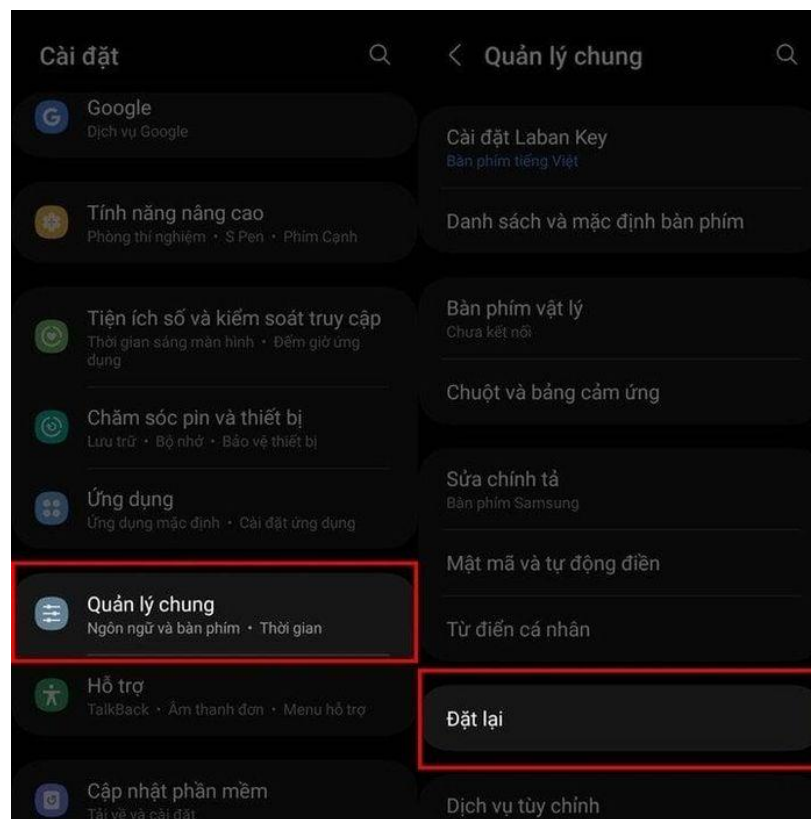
Cài đặt

Google
Dịch vụ Google

Tính năng nâng cao
Phòng thí nghiệm • S Pen • Phím Cạnh

Tiện ích số và kiểm soát truy cập
Thời gian sáng màn hình • Đếm giờ ứng dụng

Chăm sóc pin và thiết bị
Lưu trữ • Bộ nhớ • Bảo vệ thiết bị

Ứng dụng
Ứng dụng mặc định • Cài đặt ứng dụng

Quản lý chung
Ngôn ngữ và bàn phím • Thời gian

Hỗ trợ
TalkBack • Âm thanh đơn • Menu hỗ trợ

Cập nhật phần mềm
Tải về và cài đặt

Quản lý chung

Cài đặt Laban Key
Bàn phím tiếng Việt

Danh sách và mặc định bàn phím

Bàn phím vật lý
Chưa kết nối

Chuột và bảng cảm ứng

Sửa chính tả
Bàn phím Samsung

Mật mã và tự động điền

Từ điển cá nhân

Đặt lại

Dịch vụ tùy chỉnh